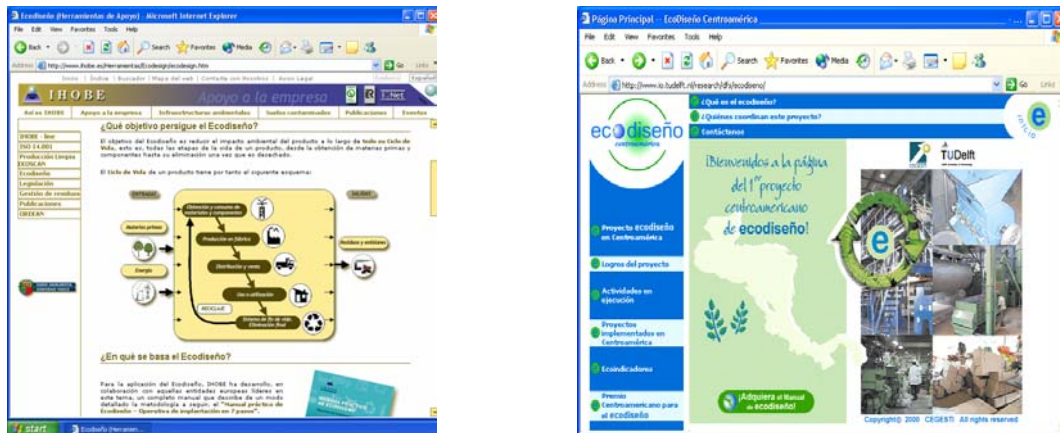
Ecodiseño (Herramientas de Apoyo) - Microsoft Internet Explorer
File Edit View Favorites Tools Help
Back Search Favorites Media
Address http://www.ihobe.es/Herramientas/Ecodesign/ecodesign.htm Go Links
Inicio | Índice | Buscador | Mapa del web | Contacte con Nosotros | Aviso Legal
IHOBE Apoyo a la empresa I-Net
Así es IHOBE Apoyo a la empresa Infraestructuras ambientales Suelos contaminados Publicaciones Eventos
IHOBE - line
ISO 14.001
Producción Limpia
EKOSCAN
Ecodiseño
Legislación
Gestión de residuos
Publicaciones
OREKAN
¿Qué objetivo persigue el Ecodiseño?
El objetivo del Ecodiseño es reducir el impacto ambiental del producto a lo largo de todo su Ciclo de Vida, esto es, todas las etapas de la vida de un producto, desde la obtención de materias primas y componentes hasta su eliminación una vez que es desechado.
El Ciclo de Vida de un producto tiene por tanto el siguiente esquema:
ENTRADAS
SALIDAS
Materias primas
Energía
Obtención y consumo de materiales y componentes
Producción en fábrica
Distribución y venta
Uso o utilización
REUSAR
Sistema de fin de vida. Eliminación final
Residuos y emisiones
¿En qué se basa el Ecodiseño?
Para la aplicación del Ecodiseño, IHOBE ha desarrollo, en colaboración con aquellas entidades europeas líderes en este tema, un completo manual que describe de un modo detallado la metodología a seguir, el "Manual práctico de Ecodiseño - Operativa de implantación en 7 pasos".
start Ecodiseño (Herramien...

Página Principal -- EcoDiseño Centroamérica
File Edit View Favorites Tools Help
Back Search Favorites Media
Address http://www.io.tudelft.nl/research/dfs/ecodiseno/ Go Links
¿Qué es el ecodiseño?
¿Quiénes coordinan este proyecto?
Contáctenos
ecodiseño centroamérica
TUDelft
¡Bienvenidos a la página del 1er proyecto centroamericano de ecodiseño!
Proyecto ecodiseño en Centroamérica
Logros del proyecto
Actividades en ejecución
Proyectos implementados en Centroamérica
Ecoindicadores
Premio Centroamericano para el ecodiseño
¡Adquiera el Manual de ecodiseño!
Copyright© 2000 CEGESTI All rights reserved